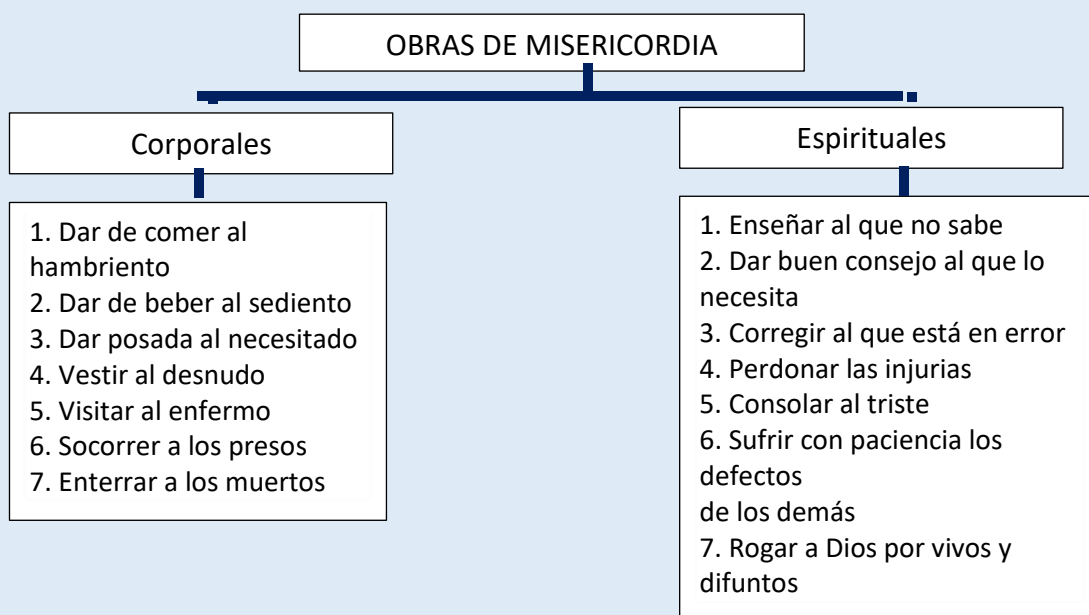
OBRAS DE MISERICORDIA

Corporales

1. Dar de comer al hambriento
2. Dar de beber al sediento
3. Dar posada al necesitado
4. Vestir al desnudo
5. Visitar al enfermo
6. Socorrer a los presos
7. Enterrar a los muertos

Espirituales

1. Enseñar al que no sabe
2. Dar buen consejo al que lo necesita
3. Corregir al que está en error
4. Perdonar las injurias
5. Consolar al triste
6. Sufrir con paciencia los defectos
de los demás
7. Rogar a Dios por vivos y difuntos